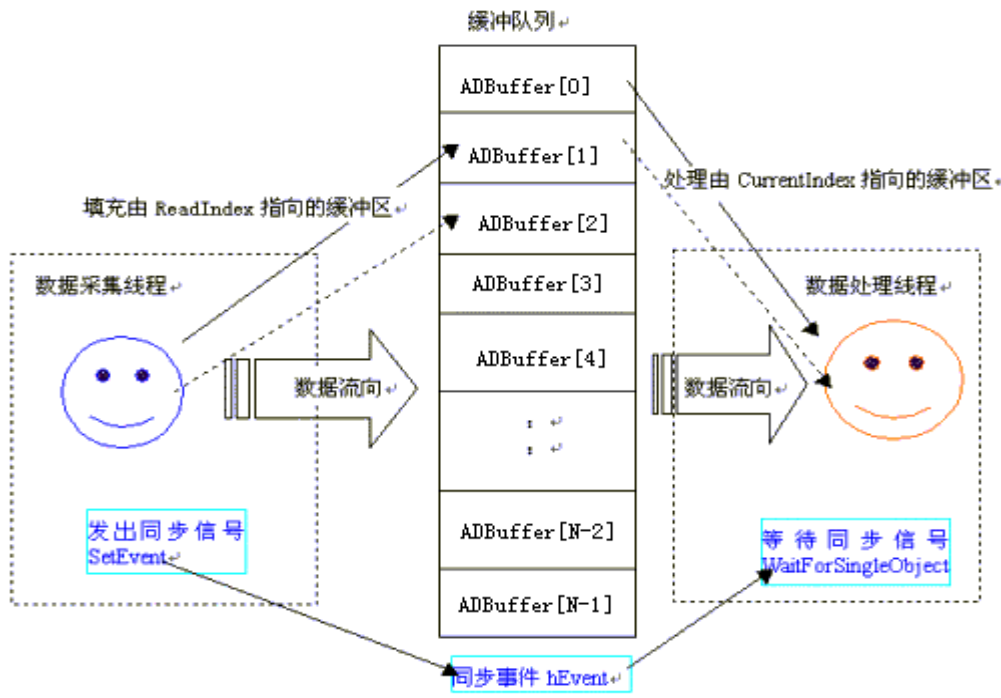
缓冲队列

ADBuffer[0]

ADBuffer[1]

ADBuffer[2]

ADBuffer[3]

ADBuffer[4]

:
:

ADBuffer[N-2]

ADBuffer[N-1]

填充由 ReadIndex 指向的缓冲区

处理由 CurrentIndex 指向的缓冲区

数据采集线程

数据流向

发出同步信号
SetEvent

数据处理线程

数据流向

等待同步信号
WaitForSingleObject

同步事件 hEvent